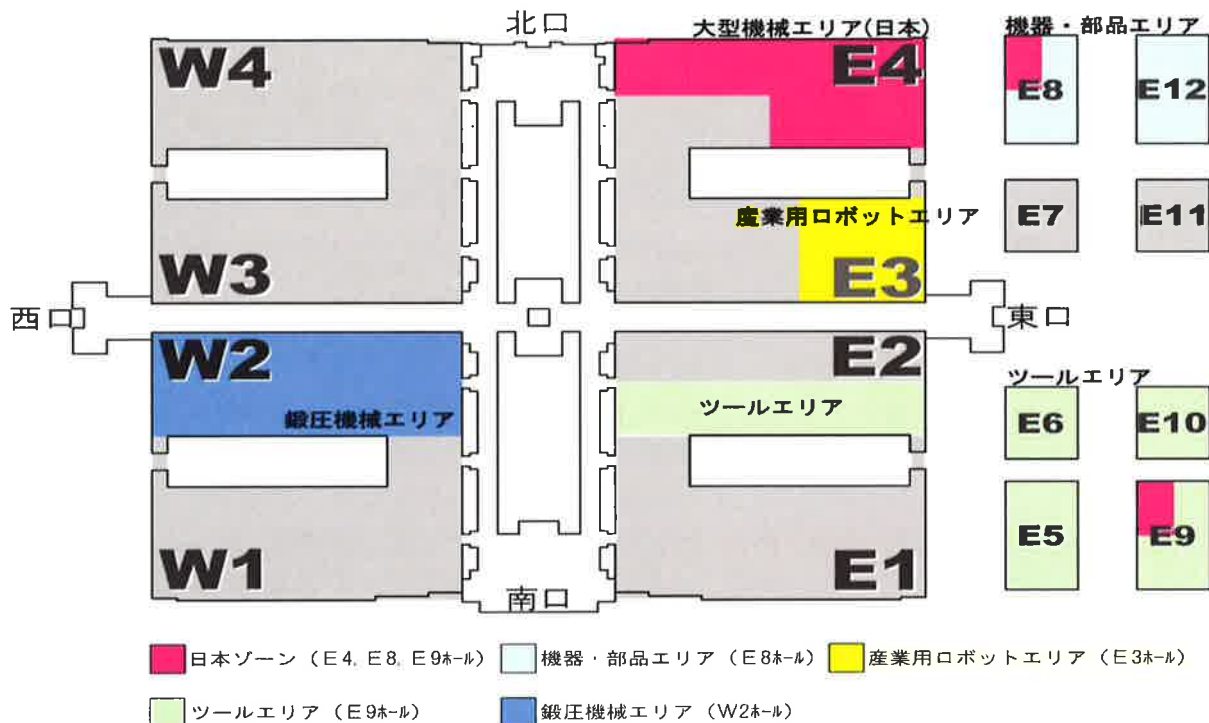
北口

大型機械エリア(日本)

機器・部品エリア

W4

E4

E8

E12

産業用ロボットエリア

E7

E11

W3

E3

西口

東口

W2

E2

ツールエリア

鍛圧機械エリア

ツールエリア

E6

E10

E5

E9

W1

E1

南口

日本ゾーン（E4、E8、E9ホール）

機器・部品エリア（E8ホール）

産業用ロボットエリア（E3ホール）

ツールエリア（E9ホール）

鍛圧機械エリア（W2ホール）